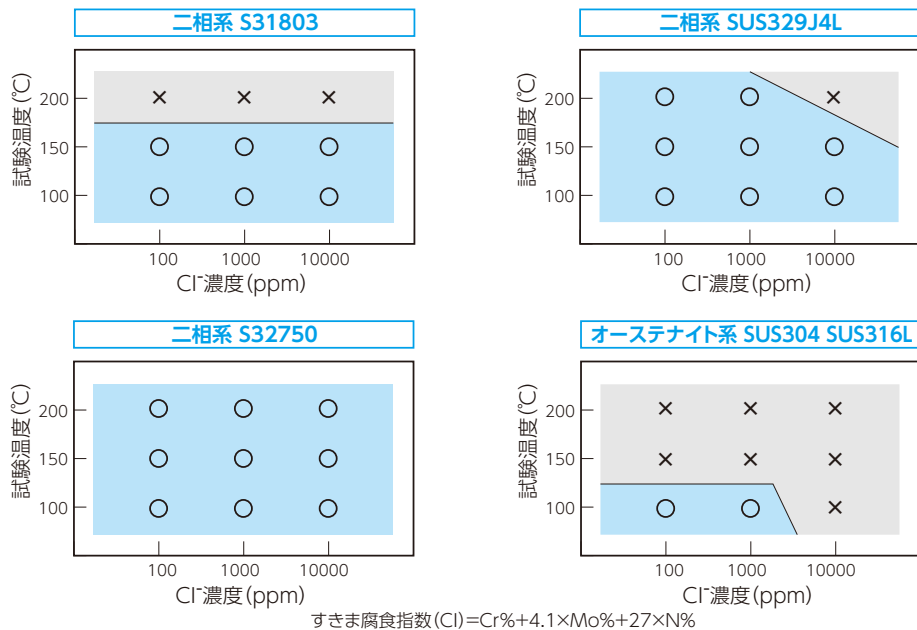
二相系 S31803

試験温度(℃)

| | 100 | 1000 | 10000 |
|---|---|---|---|
| 200 | × | × | × |
| 150 | ○ | ○ | ○ |
| 100 | ○ | ○ | ○ |

Cl⁻濃度(ppm)

二相系 SUS329J4L

試験温度(℃)

| | 100 | 1000 | 10000 |
|---|---|---|---|
| 200 | ○ | ○ | × |
| 150 | ○ | ○ | ○ |
| 100 | ○ | ○ | ○ |

Cl⁻濃度(ppm)

二相系 S32750

試験温度(℃)

| | 100 | 1000 | 10000 |
|---|---|---|---|
| 200 | ○ | ○ | ○ |
| 150 | ○ | ○ | ○ |
| 100 | ○ | ○ | ○ |

Cl⁻濃度(ppm)

オーステナイト系 SUS304 SUS316L

試験温度(℃)

| | 100 | 1000 | 10000 |
|---|---|---|---|
| 200 | × | × | × |
| 150 | × | × | × |
| 100 | ○ | ○ | × |

Cl⁻濃度(ppm)

すきま腐食指数(CI)=Cr%+4.1×Mo%+27×N%